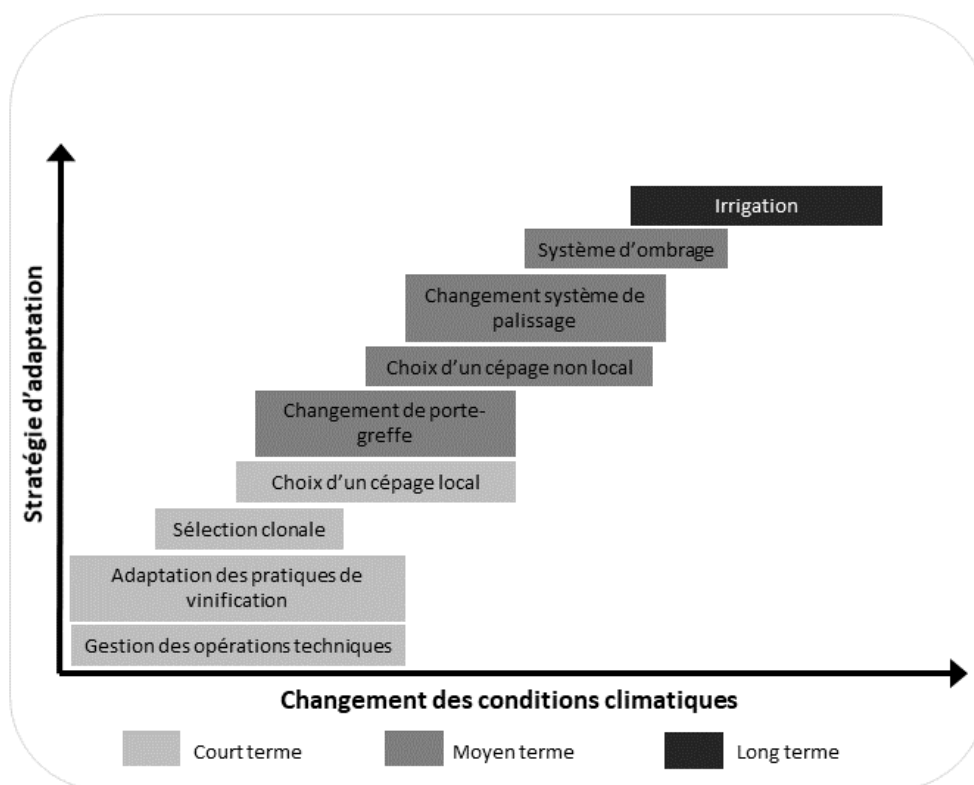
Stratégie d'adaptation

Irrigation

Système d'ombrage

Changement système de palissage

Choix d'un cépage non local

Changement de porte-greffe

Choix d'un cépage local

Sélection clonale

Adaptation des pratiques de vinification

Gestion des opérations techniques

Changement des conditions climatiques

Court terme

Moyen terme

Long terme